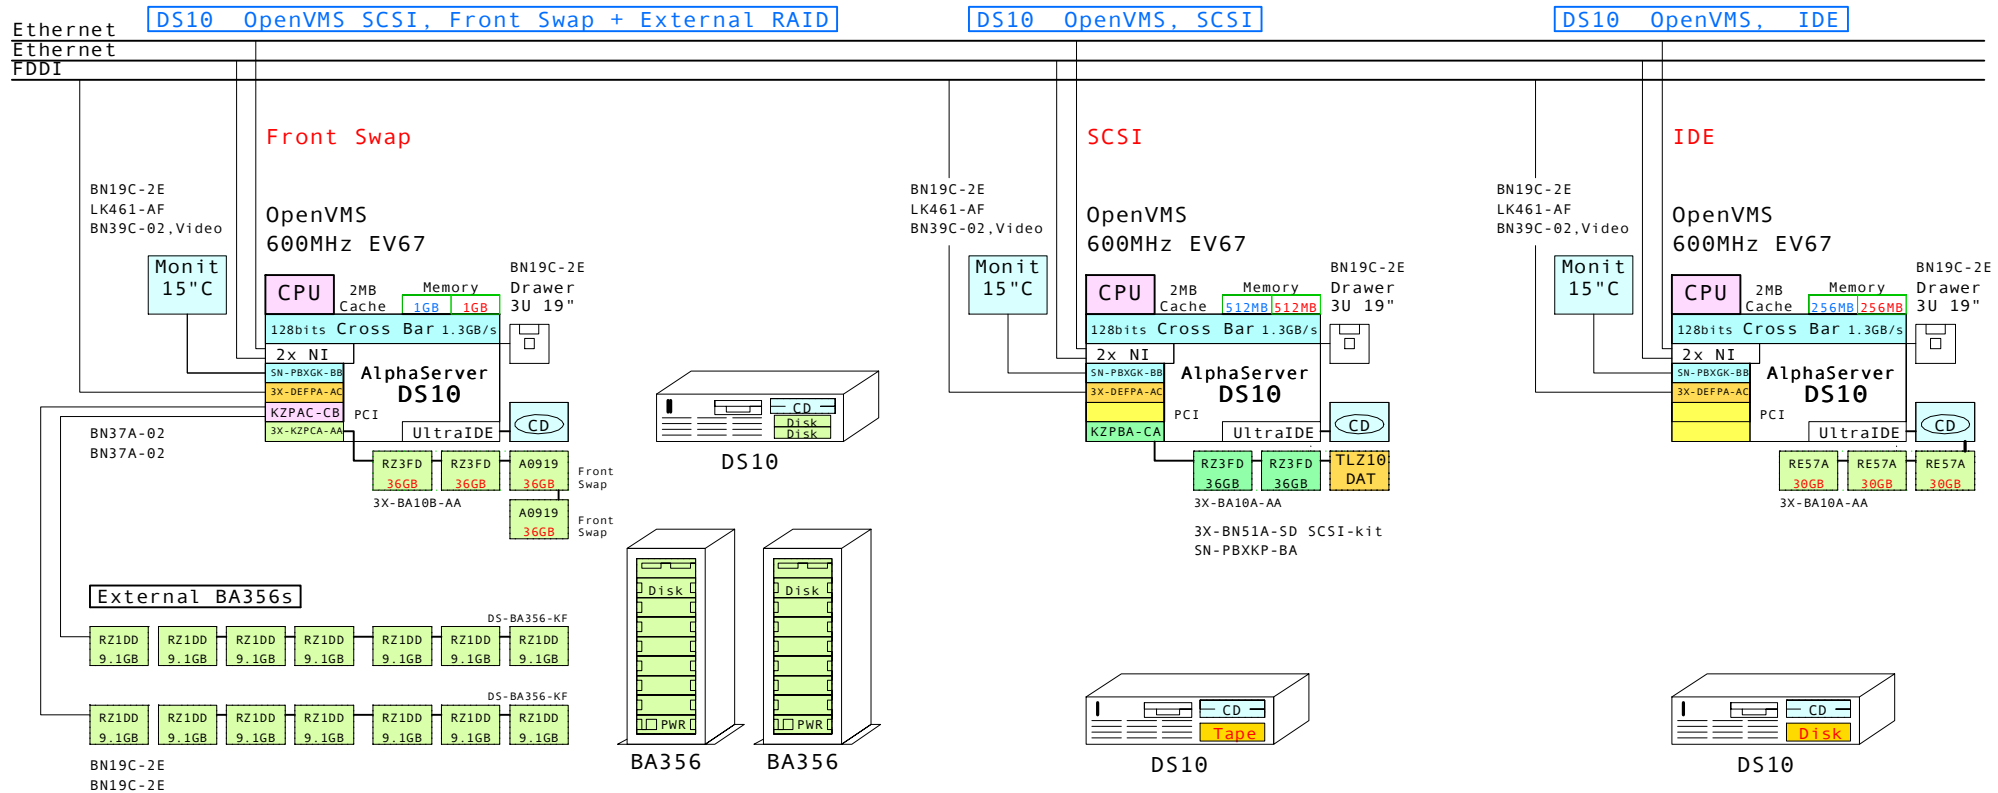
Ethernet
Ethernet
FDDI

DS10 OpenVMS SCSI, Front Swap + External RAID

Front Swap

BN19C-2E
LK461-AF
BN39C-02,Video

OpenVMS
600MHz EV67

Monit
15"C

CPU
2MB
Cache
Memory
1GB 1GB
BN19C-2E
Drawer
3U 19"

128bits Cross Bar 1.3GB/s
2x NI
SN-PBXGK-BB
3X-DEFPA-AC
KZPAC-CB
3X-KZPCA-AA
AlphaServer
DS10
PCI
UltraIDE
CD

BN37A-02
BN37A-02

RZ3FD 36GB
RZ3FD 36GB
A0919 36GB
Front Swap
3X-BA10B-AA
A0919 36GB
Front Swap

CD
Disk
Disk
DS10

External BA356s
DS-BA356-KF
RZ1DD 9.1GB
RZ1DD 9.1GB
RZ1DD 9.1GB
RZ1DD 9.1GB
RZ1DD 9.1GB
RZ1DD 9.1GB
RZ1DD 9.1GB
DS-BA356-KF
RZ1DD 9.1GB
RZ1DD 9.1GB
RZ1DD 9.1GB
RZ1DD 9.1GB
RZ1DD 9.1GB
RZ1DD 9.1GB
RZ1DD 9.1GB
BN19C-2E
BN19C-2E

Disk
PWR
BA356
Disk
PWR
BA356

DS10 OpenVMS, SCSI

SCSI

BN19C-2E
LK461-AF
BN39C-02,Video

OpenVMS
600MHz EV67

Monit
15"C

CPU
2MB
Cache
Memory
512MB 512MB
BN19C-2E
Drawer
3U 19"

128bits Cross Bar 1.3GB/s
2x NI
SN-PBXGK-BB
3X-DEFPA-AC
KZPBA-CA
AlphaServer
DS10
PCI
UltraIDE
CD

RZ3FD 36GB
RZ3FD 36GB
TLZ10 DAT
3X-BA10A-AA
3X-BN51A-SD SCSI-kit
SN-PBXKP-BA

CD
Tape
DS10

DS10 OpenVMS, IDE

IDE

BN19C-2E
LK461-AF
BN39C-02,Video

OpenVMS
600MHz EV67

Monit
15"C

CPU
2MB
Cache
Memory
256MB 256MB
BN19C-2E
Drawer
3U 19"

128bits Cross Bar 1.3GB/s
2x NI
SN-PBXGK-BB
3X-DEFPA-AC
AlphaServer
DS10
PCI
UltraIDE
CD

RE57A 30GB
RE57A 30GB
RE57A 30GB
3X-BA10A-AA

CD
Disk
DS10